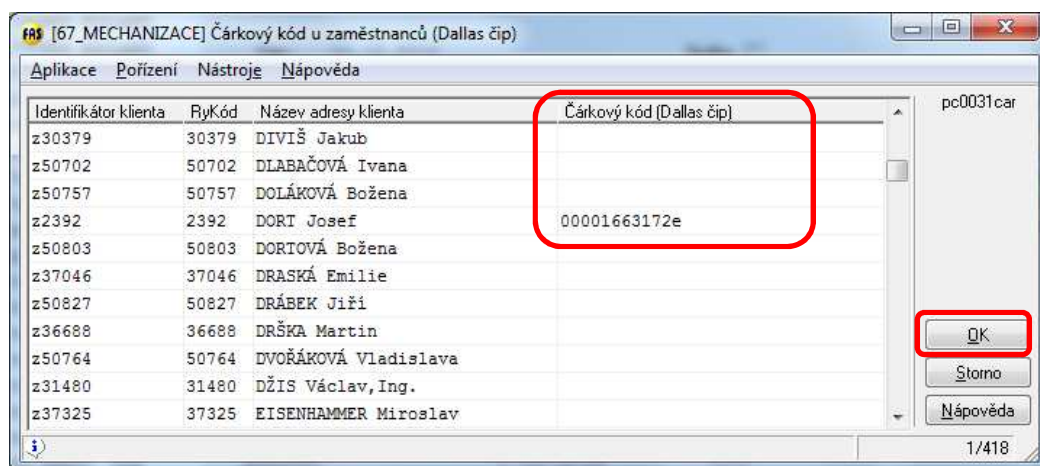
FAS [67_MECHANIZACE] Čárkový kód u zaměstnanců (Dallas čip)

Aplikace Pořízení Nástroje Nápověda

| Identifikátor klienta | RyKód | Název adresy klienta | Čárkový kód (Dallas čip) |
|---|---|---|---|
| z30379 | 30379 | DIVIŠ Jakub | |
| z50702 | 50702 | DLABAČOVÁ Ivana | |
| z50757 | 50757 | DOLÁKOVÁ Božena | |
| z2392 | 2392 | DORT Josef | 00001663172e |
| z50803 | 50803 | DORTOVÁ Božena | |
| z37046 | 37046 | DRASKÁ Emilie | |
| z50827 | 50827 | DRÁBEK Jiří | |
| z36688 | 36688 | DRŠKA Martin | |
| z50764 | 50764 | DVOŘÁKOVÁ Vladislava | |
| z31480 | 31480 | DŽIS Václav,Ing. | |
| z37325 | 37325 | EISENHAMMER Miroslav | |

pc0031car

OK

Storno

Nápověda

1/418